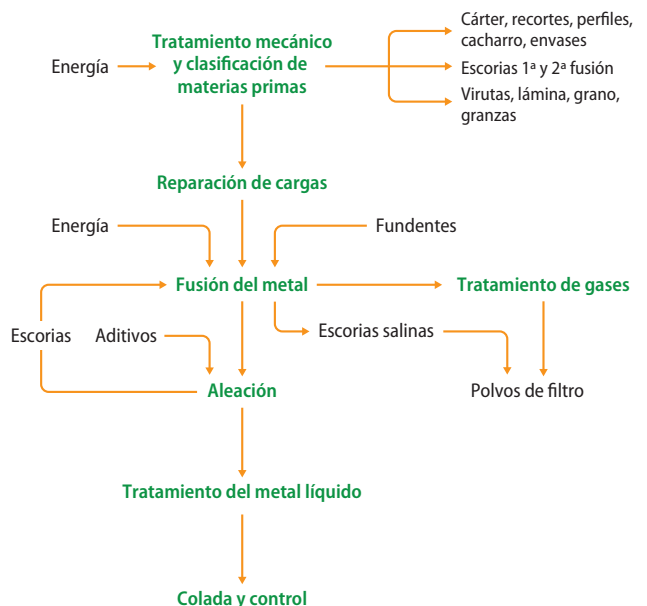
Energía

Tratamiento mecánico y clasificación de materias primas

Cárter, recortes, perfiles, cacharro, envases

Escorias 1ª y 2ª fusión

Virutas, lámina, grano, granzas

Reparación de cargas

Energía

Fundentes

Fusión del metal

Tratamiento de gases

Escorias

Aditivos

Escorias salinas

Aleación

Polvos de filtro

Tratamiento del metal líquido

Colada y control